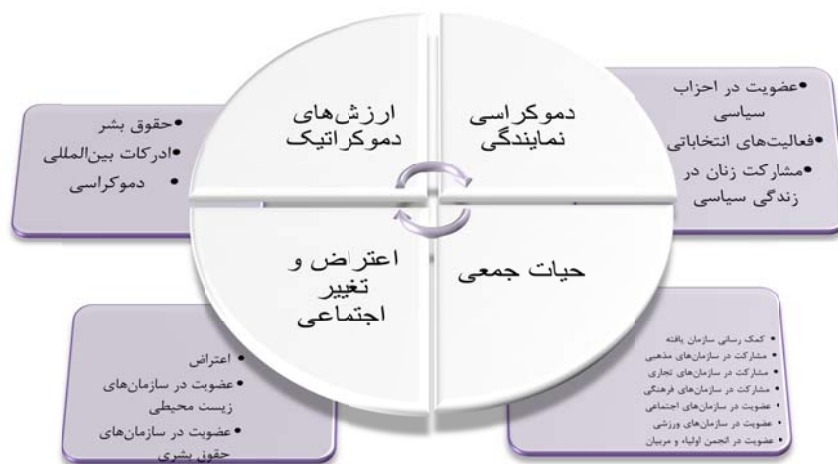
ارزش‌های دموکراتیک

دموکراسی نمایندگی

اعتراض و تغییر اجتماعی

حیات جمعی

•حقوق بشر
•ادرکات بین‌المللی
• دموکراسی

•عضویت در احزاب سیاسی
•فعالیت‌های انتخاباتی
•مشارکت زنان در زندگی سیاسی

• اعتراض
•عضویت در سازمان‌های زیست محیطی
•عضویت در سازمان‌های حقوق بشری

• کمک رسانی سازمان یافته
• مشارکت در سازمان‌های مذهبی
• مشارکت در سازمان‌های تجاری
• مشارکت در سازمان‌های فرهنگی
• عضویت در سازمان‌های اجتماعی
• عضویت در سازمان‌های ورزشی
• عضویت در انجمن اولیاء و مربیان